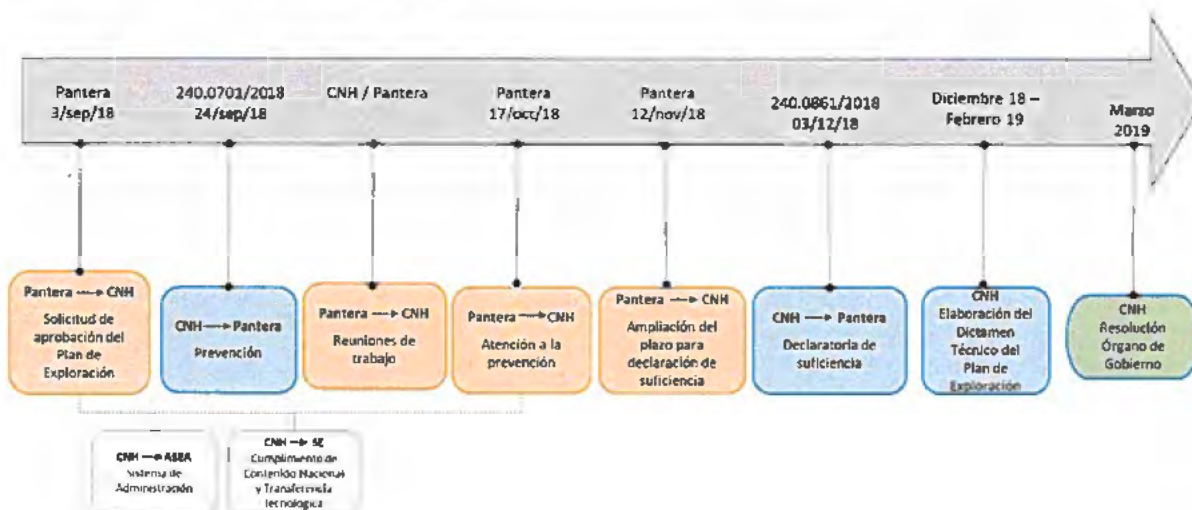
Pantera 3/sep/18

240.0701/2018 24/sep/18

CNH / Pantera

Pantera 17/oct/18

Pantera 12/nov/18

240.0861/2018 03/12/18

Diciembre 18 – Febrero 19

Marzo 2019

Pantera → CNH
Solicitud de aprobación del Plan de Exploración

CNH → Pantera
Prevención

Pantera → CNH
Reuniones de trabajo

Pantera → CNH
Atención a la prevención

Pantera → CNH
Ampliación del plazo para declaración de suficiencia

CNH → Pantera
Declaratoria de suficiencia

CNH
Elaboración del Dictamen Técnico del Plan de Exploración

CNH
Resolución Órgano de Gobierno

CNH → ASEA
Sistema de Administración

CNH → SE
Cumplimento de Contenido Nacional y Transferencia tecnologica